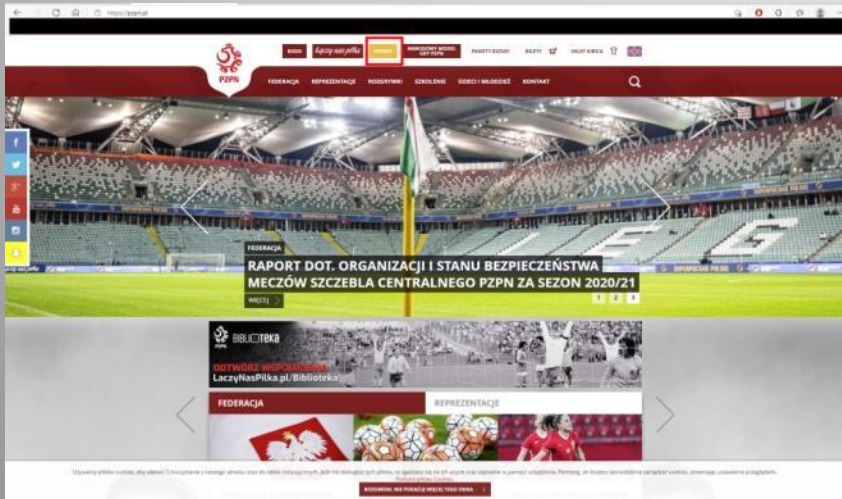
https://pzpn.pl

PZPN

RODO Łączy nas piłka PZPN24 NARODOWY MODEL GRY PZPN PAKIETY BIZNES BILETY SKLEP KIBICA

FEDERACJA REPREZENTACJE ROZGRYWKI SZKOLENIE DZIECI I MŁODZIEŻ KONTAKT

FEDERACJA

RAPORT DOT. ORGANIZACJI I STANU BEZPIECZEŃSTWA MECZÓW SZCZEBLA CENTRALNEGO PZPN ZA SEZON 2020/21

WIĘCEJ

1 2 3

BIBLIOTEKA

OTWÓRZ WSPOMNIENIA
LaczyNasPilka.pl/Biblioteka

FEDERACJA

REPREZENTACJE

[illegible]

ROZUMIEM, NIE POKAZUJ WIĘCEJ TEGO OKNA